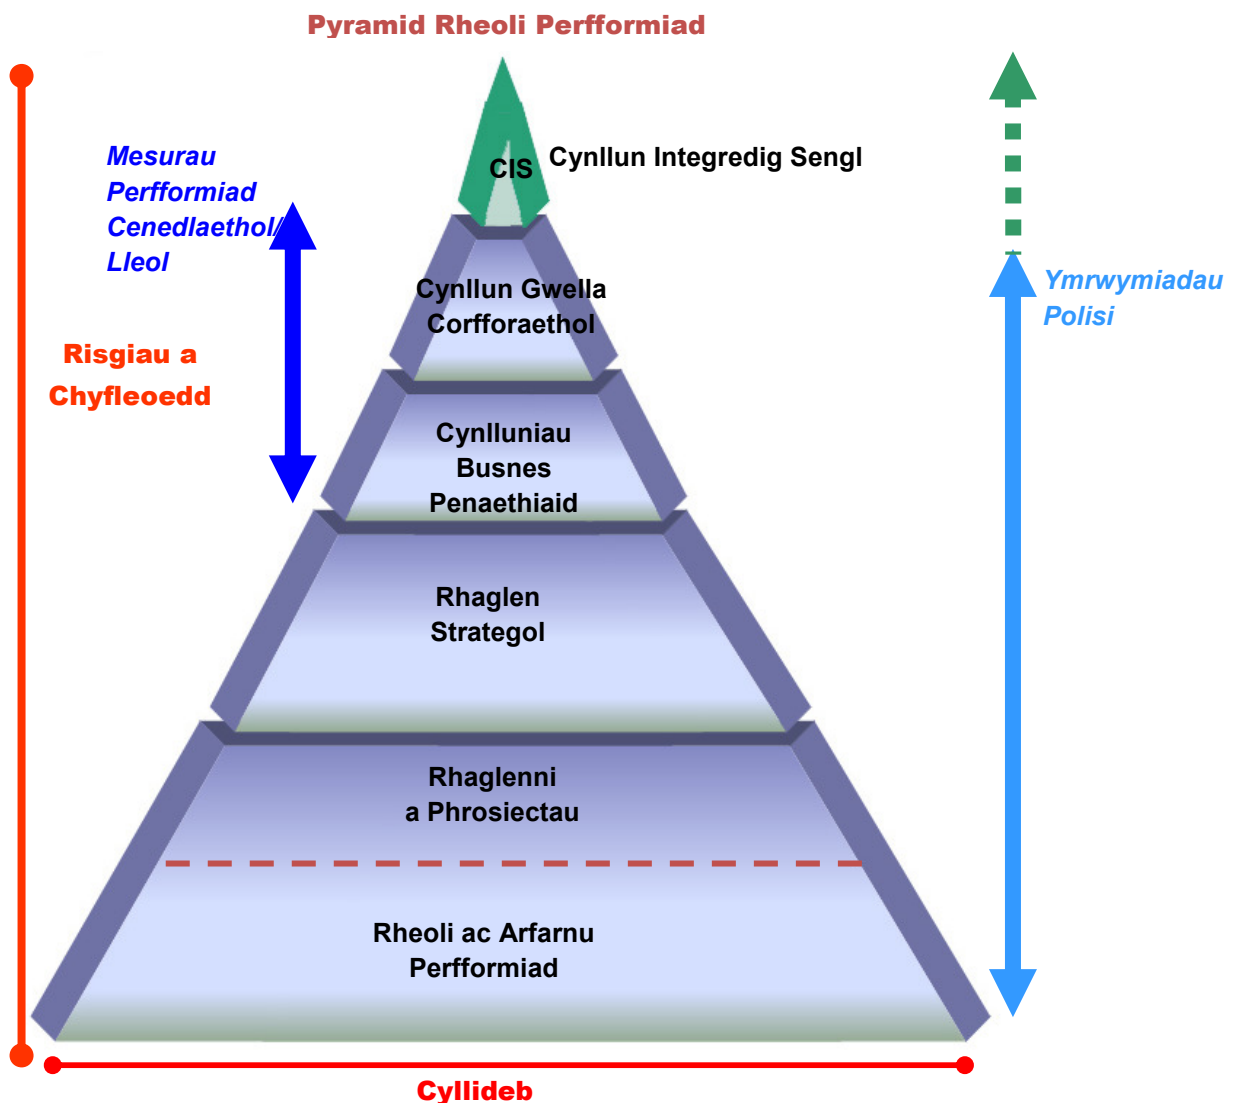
Pyramid Rheoli Perfformiad

Mesurau Perfformiad Cenedlaethol/ Lleol

CIS

Cynllun Integredig Sengl

Risgiau a Chyfleoedd

Ymrwymiadau Polisi

Cynllun Gwella Corfforaethol

Cynlluniau Busnes Penaethiaid

Rhaglen Strategol

Rhaglenni a Phrosiectau

Rheoli ac Arfarnu Perfformiad

Cyllideb